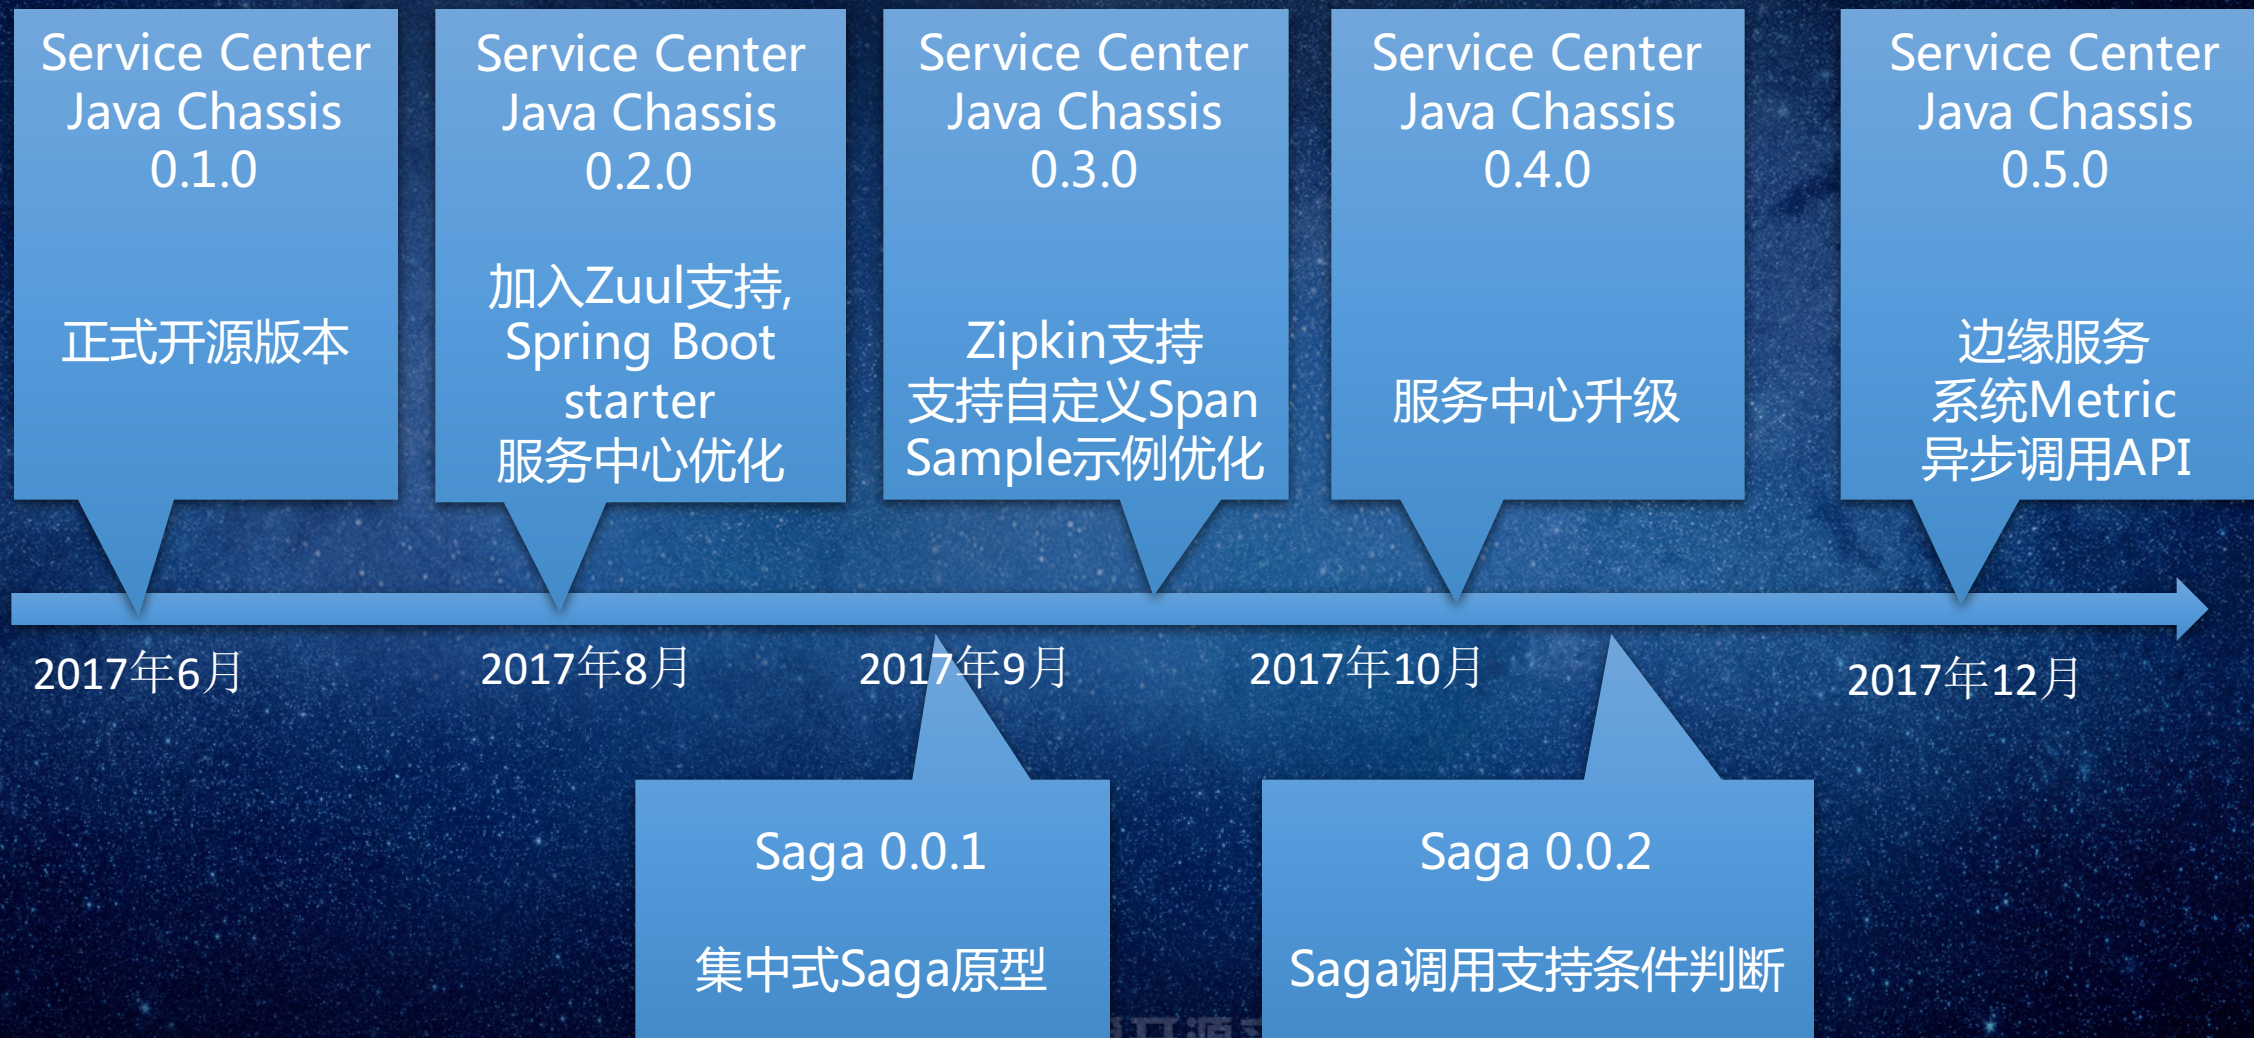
Service Center
Java Chassis
0.1.0

正式开源版本

Service Center
Java Chassis
0.2.0

加入Zuul支持，
Spring Boot
starter
服务中心优化

Service Center
Java Chassis
0.3.0

Zipkin支持
支持自定义Span
Sample示例优化

Service Center
Java Chassis
0.4.0

服务中心升级

Service Center
Java Chassis
0.5.0

边缘服务
系统Metric
异步调用API

2017年6月

2017年8月

2017年9月

2017年10月

2017年12月

Saga 0.0.1

集中式Saga原型

Saga 0.0.2

Saga调用支持条件判断